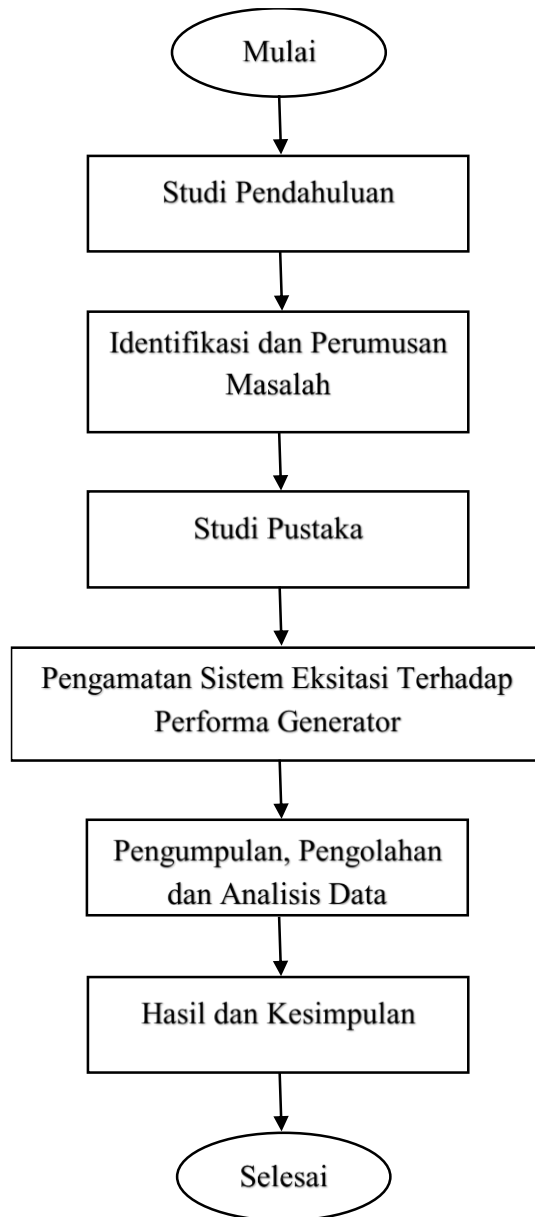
Mulai

Studi Pendahuluan

Identifikasi dan Perumusan Masalah

Studi Pustaka

Pengamatan Sistem Eksitasi Terhadap Performa Generator

Pengumpulan, Pengolahan dan Analisis Data

Hasil dan Kesimpulan

Selesai